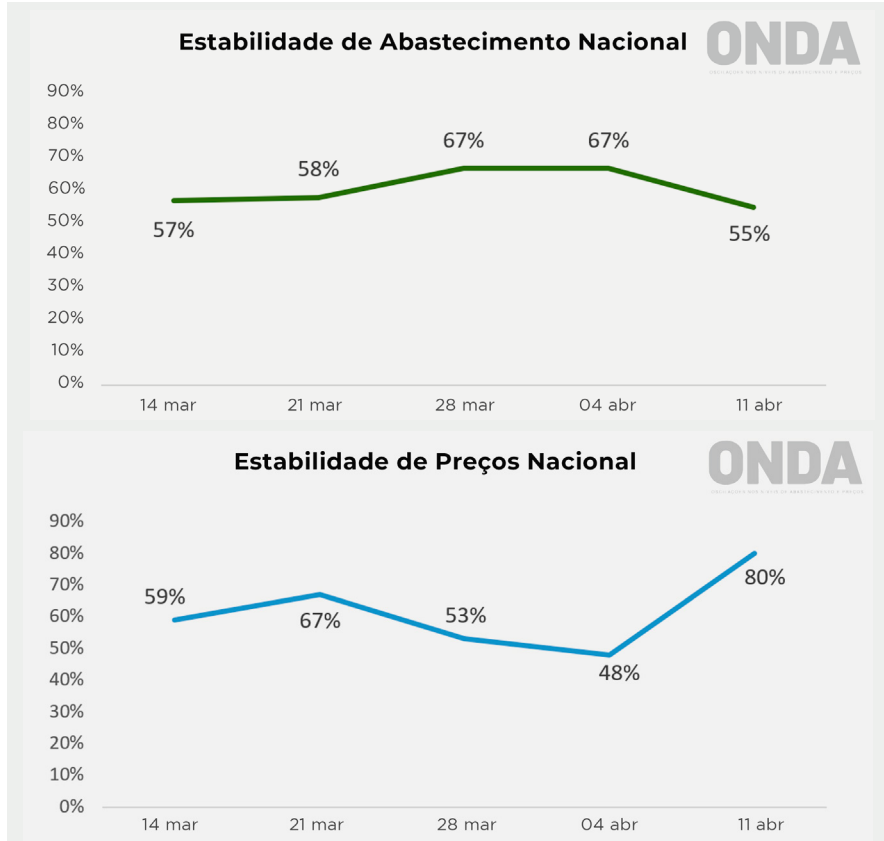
Estabilidade de Abastecimento Nacional

ONDA

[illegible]

90%
80%
70%
60%
50%
40%
30%
20%
10%
0%

57%
58%
67%
67%
55%

14 mar
21 mar
28 mar
04 abr
11 abr

Estabilidade de Preços Nacional

ONDA

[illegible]

90%
80%
70%
60%
50%
40%
30%
20%
10%
0%

59%
67%
53%
48%
80%

14 mar
21 mar
28 mar
04 abr
11 abr